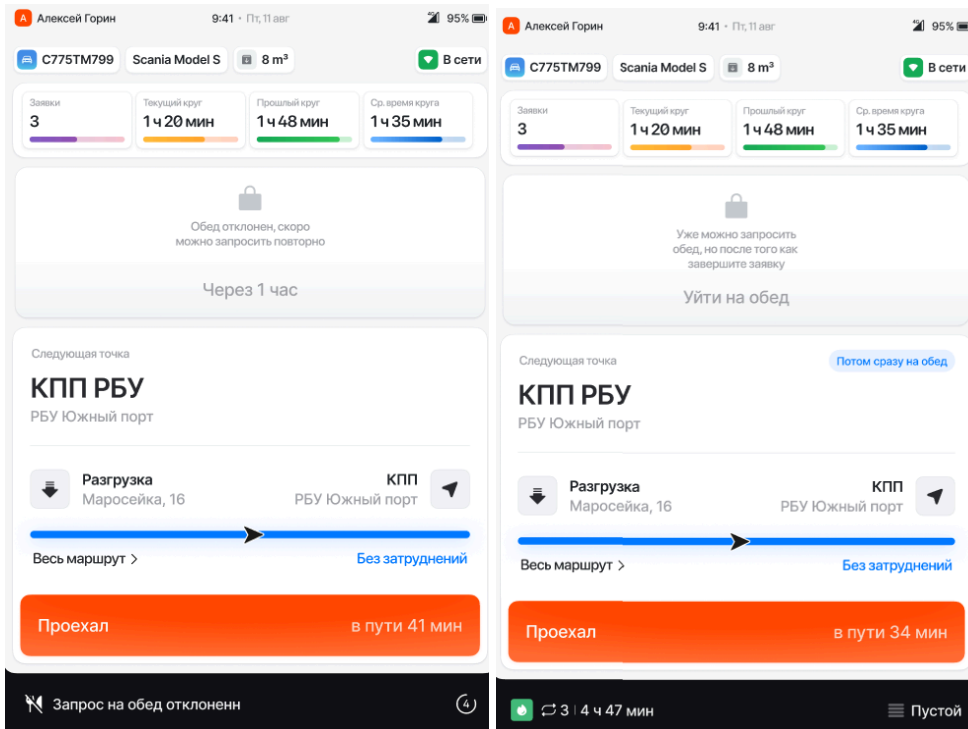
А Алексей Горин 9:41 • Пт, 11 авг 95%

С775ТМ799 Scania Model S 8 м³ В сети

| Заявки | Текущий круг | Прошлый круг | Ср. время круга |
|---|---|---|---|
| 3 | 1 ч 20 мин | 1 ч 48 мин | 1 ч 35 мин |

Обед отклонен, скоро можно запросить повторно

Через 1 час

Следующая точка

КПП РБУ

РБУ Южный порт

Разгрузка
Маросейка, 16

КПП
РБУ Южный порт

Весь маршрут >

Без затруднений

Проехал в пути 41 мин

Запрос на обед отклоненн 4

А Алексей Горин 9:41 • Пт, 11 авг 95%

С775ТМ799 Scania Model S 8 м³ В сети

| Заявки | Текущий круг | Прошлый круг | Ср. время круга |
|---|---|---|---|
| 3 | 1 ч 20 мин | 1 ч 48 мин | 1 ч 35 мин |

Уже можно запросить обед, но после того как завершите заявку

Уйти на обед

Следующая точка

Потом сразу на обед

КПП РБУ

РБУ Южный порт

Разгрузка
Маросейка, 16

КПП
РБУ Южный порт

Весь маршрут >

Без затруднений

Проехал в пути 34 мин

3 | 4 ч 47 мин Пустой